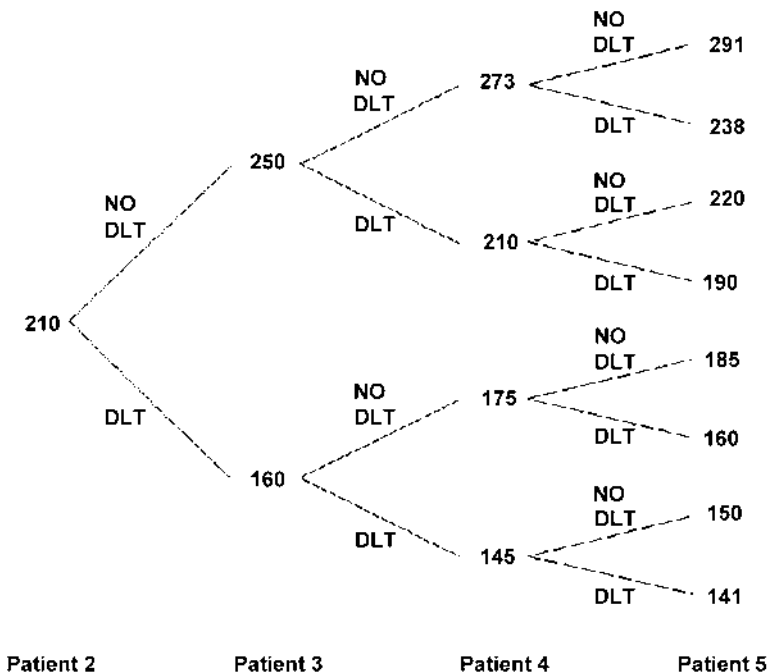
210

NO DLT

250

NO DLT

273

NO DLT

291

DLT

238

DLT

210

NO DLT

220

DLT

190

DLT

160

NO DLT

175

NO DLT

185

DLT

160

DLT

145

NO DLT

150

DLT

141

Patient 2

Patient 3

Patient 4

Patient 5